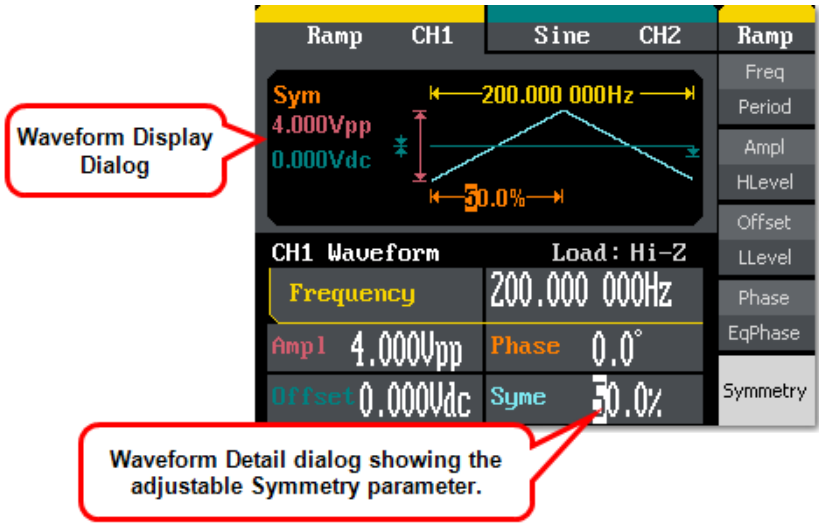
Ramp CH1 Sine CH2 Ramp

Freq
Period
Ampl
HLevel
Offset
LLevel
Phase
EqPhase
Symmetry

Sym
4.000Vpp
0.000Vdc
200.000 000Hz
50.0%

Waveform Display Dialog

CH1 Waveform Load: Hi-Z

| Frequency | 200.000 000Hz |
|---|---|
| Ampl 4.000Vpp | Phase 0.0° |
| Offset 0.000Vdc | Syme 50.0% |

Waveform Detail dialog showing the adjustable Symmetry parameter.